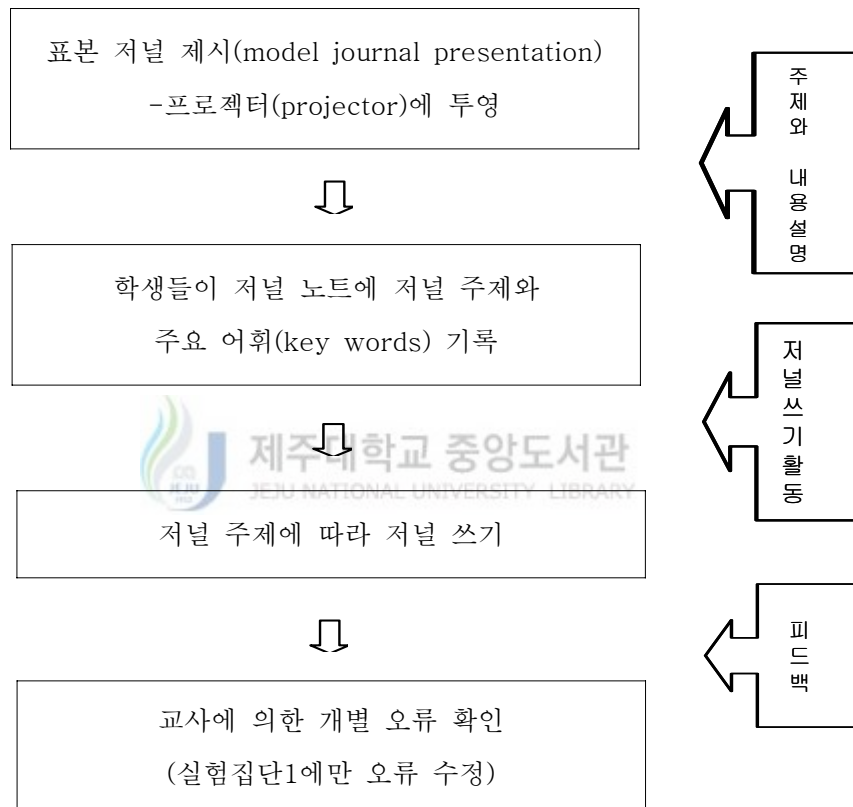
표본 저널 제시(model journal presentation)
-프로젝터(projector)에 투영

주제와 내용설명

학생들이 저널 노트에 저널 주제와 주요 어휘(key words) 기록

저널쓰기활동

제주대학교 중앙도서관
JEJU NATIONAL UNIVERSITY LIBRARY

저널 주제에 따라 저널 쓰기

피드백

교사에 의한 개별 오류 확인
(실험집단1에만 오류 수정)